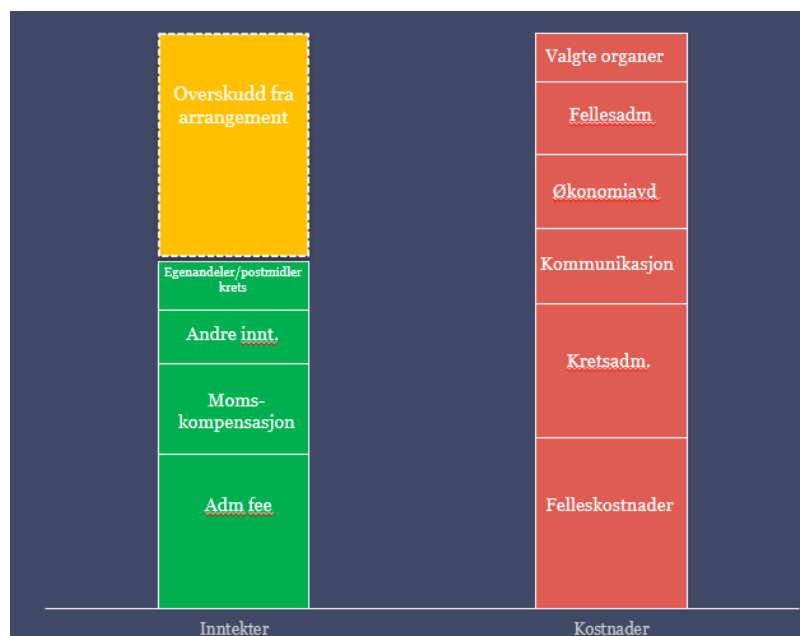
Overskudd fra arrangement

Egenandeler/postmidler krets

Andre innt.

Moms-kompensasjon

Adm fee

Valgte organer

Fellesadm

Økonomiavd

Kommunikasjon

Kretsadm.

Felleskostnader

Inntekter

Kostnader